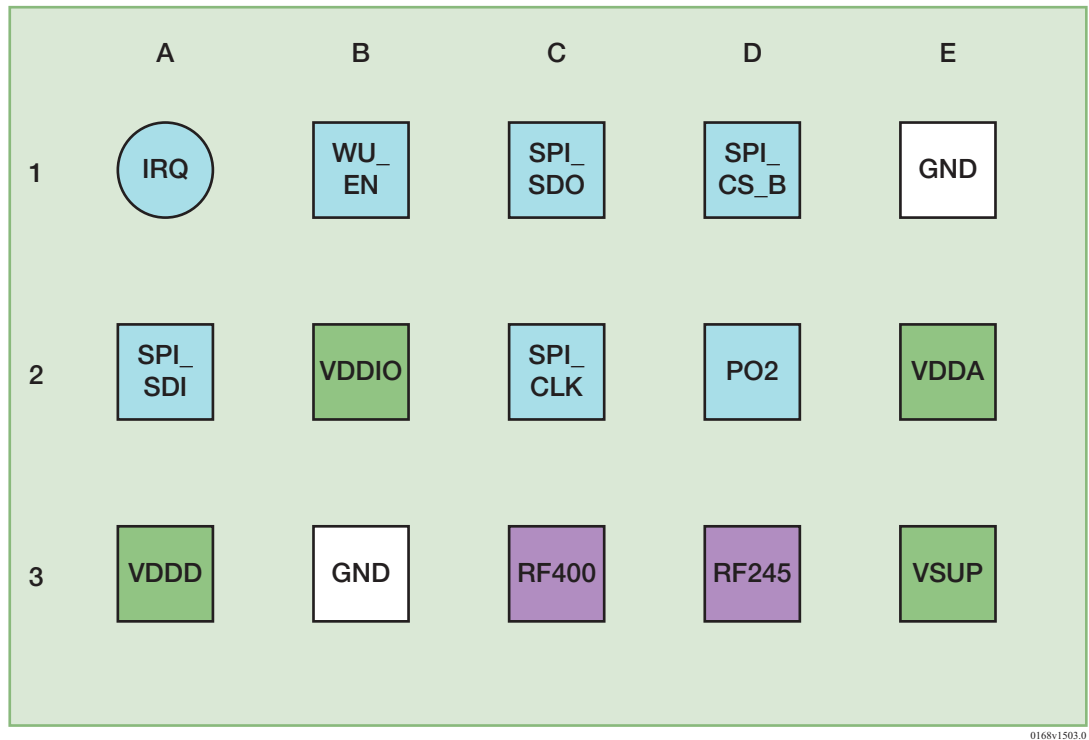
| | A | B | C | D | E |
|---|---|---|---|---|---|
| 1 | IRQ | WU_ EN | SPI_ SDO | SPI_ CS_B | GND |
| 2 | SPI_ SDI | VDDIO | SPI_ CLK | PO2 | VDDA |
| 3 | VDDD | GND | RF400 | RF245 | VSUP |

0168v1503.0